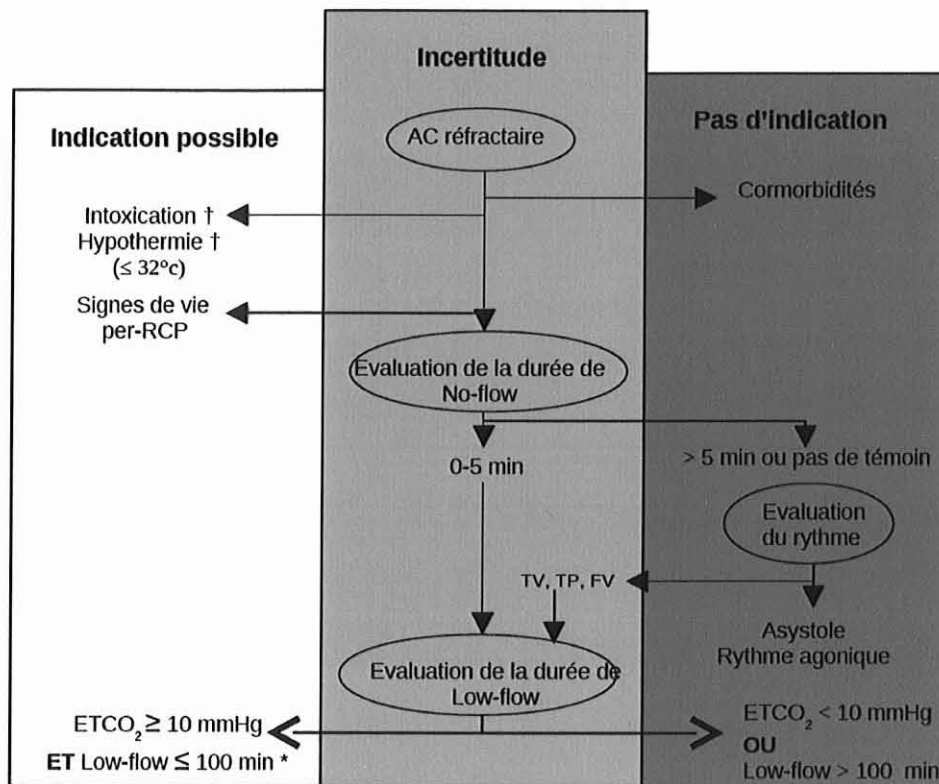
Incertitude

Indication possible

AC réfractaire

Pas d'indication

Cormorbidités

Intoxication †
Hypothermie †
(≤ 32°c)

Signes de vie per-RCP

Evaluation de la durée de No-flow

0-5 min

> 5 min ou pas de témoin

Evaluation du rythme

TV, TP, FV

Asystole
Rythme agonique

Evaluation de la durée de Low-flow

$ETCO_2 \geq 10$ mmHg
**ET** Low-flow ≤ 100 min *

$ETCO_2 < 10$ mmHg
**OU**
Low-flow > 100 min